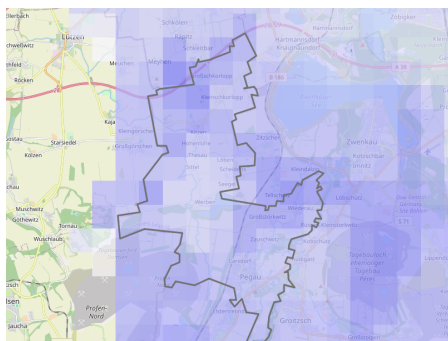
llerbach
Lützen
Schwessnitz
Meuchen
Söhesten
Schkölen
Kitzen
Scheidens
Hohenlohe
Ellerbach
Großdalzig
Zitzschen
Zwenkau
Kleinstorkwitz
Rötha
Pegau
Groitzsch
Tornau
Wuschlaubi
Göthewitz
Muncheritz
Profen-Nord
Jauchai
Kölzen
Starsiedel
Rippach
Großgörschen
Kleingörschen
Kaja
Rocken
Taucha
Carsdorf
Werben
Audigast
Elstertrebnitz
Hartmannsdorf
Knautnaundorf
Zöbigker
B 186